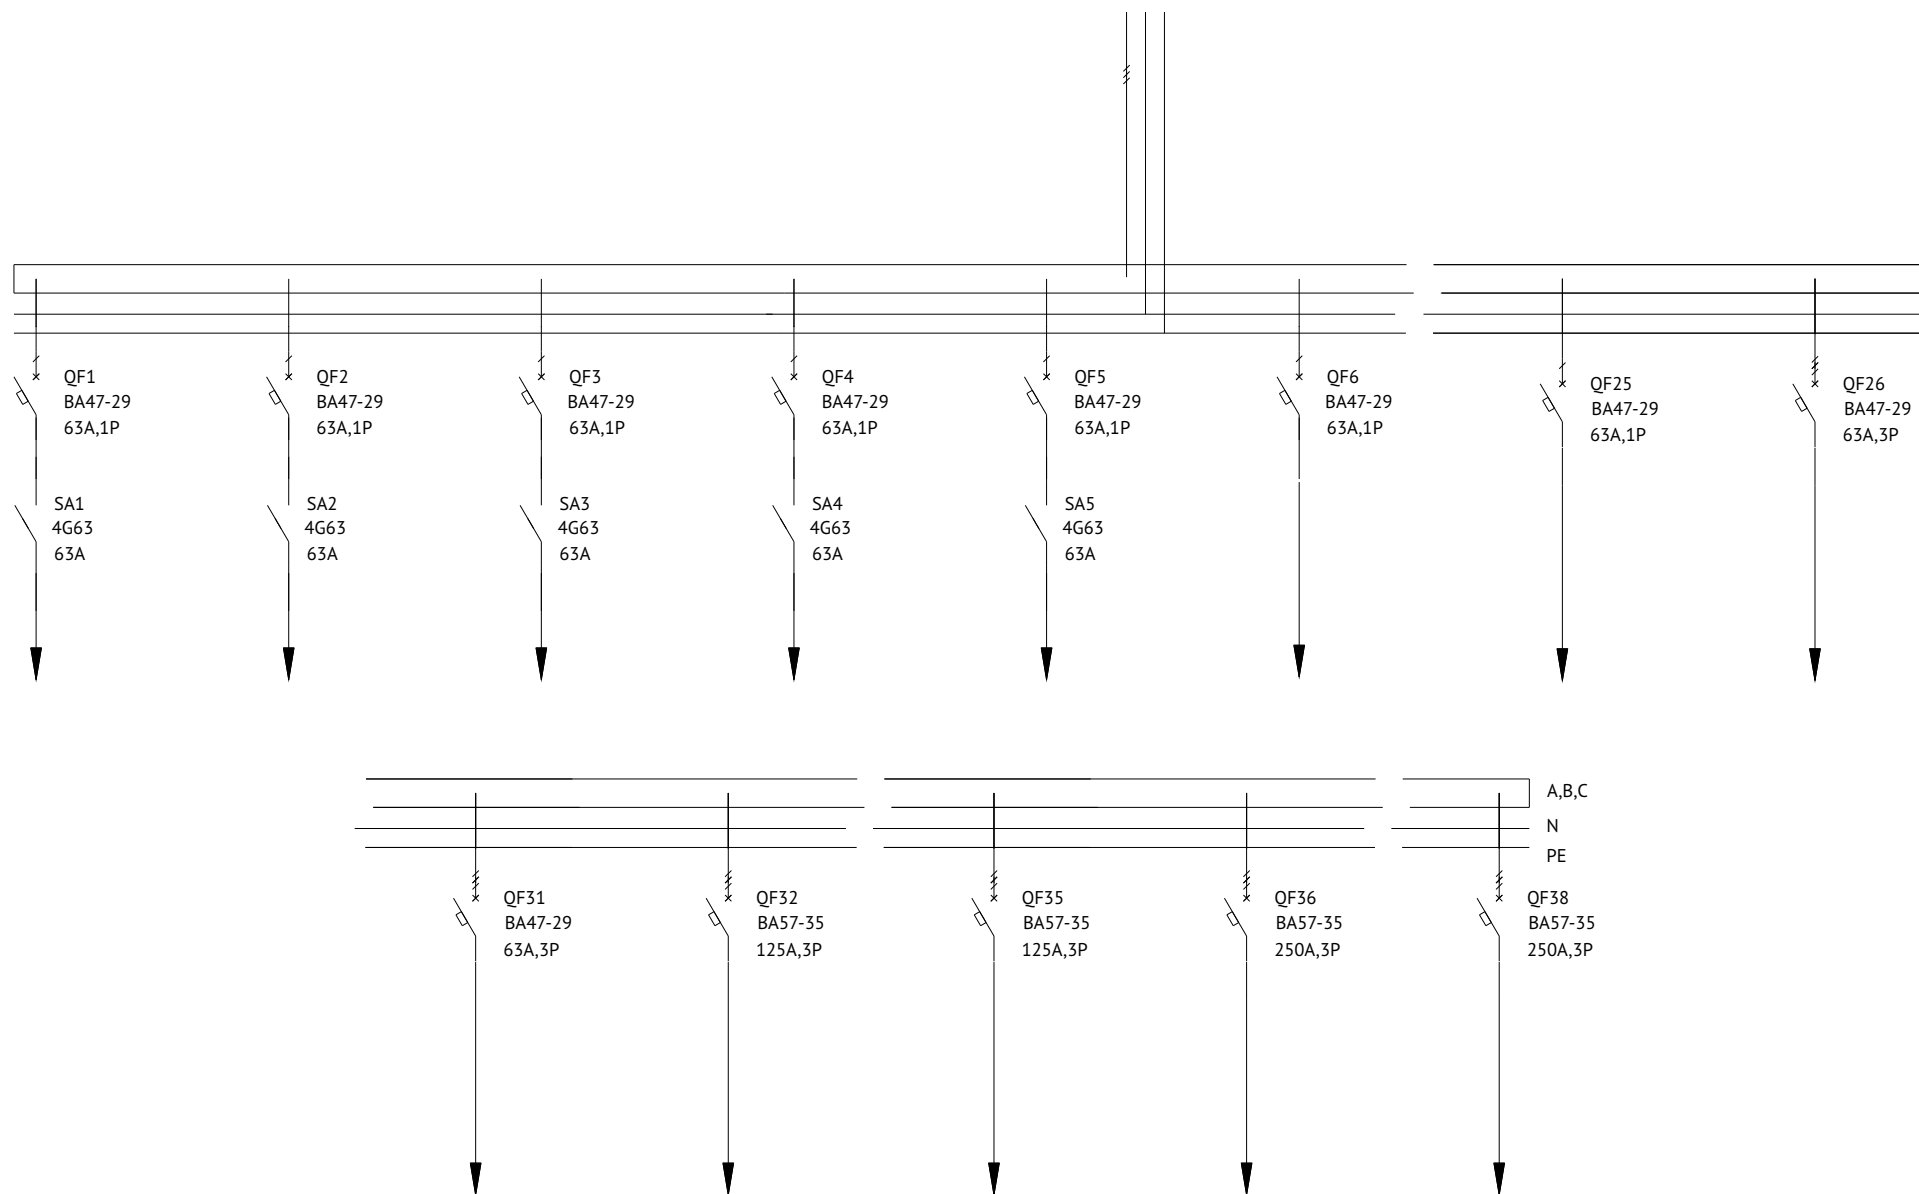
QF1
BA47-29
63A,1P

QF2
BA47-29
63A,1P

QF3
BA47-29
63A,1P

QF4
BA47-29
63A,1P

QF5
BA47-29
63A,1P

QF6
BA47-29
63A,1P

QF25
BA47-29
63A,1P

QF26
BA47-29
63A,3P

SA1
4G63
63A

SA2
4G63
63A

SA3
4G63
63A

SA4
4G63
63A

SA5
4G63
63A

A,B,C
N
PE

QF31
BA47-29
63A,3P

QF32
BA57-35
125A,3P

QF35
BA57-35
125A,3P

QF36
BA57-35
250A,3P

QF38
BA57-35
250A,3P